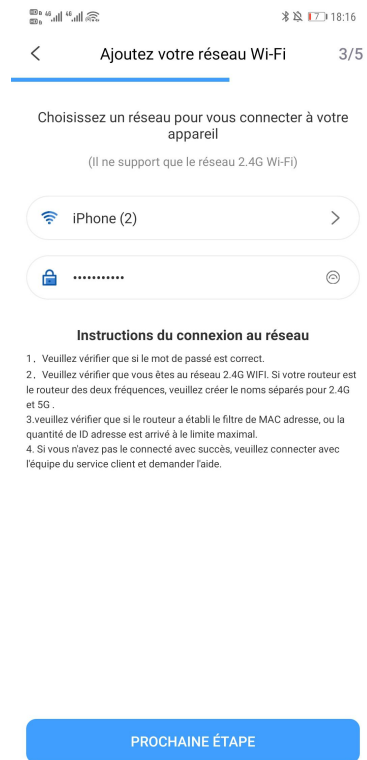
18:16

<

Ajoutez votre réseau Wi-Fi

3/5

Choisissez un réseau pour vous connecter à votre appareil

(Il ne support que le réseau 2.4G Wi-Fi)

iPhone (2)

>

••••••••••••

Instructions du connexion au réseau

1，Veuillez vérifier que si le mot de passé est correct.

2，Veuillez vérifier que vous êtes au réseau 2.4G WIFI. Si votre routeur est le routeur des deux fréquences, veuillez créer le noms séparés pour 2.4G et 5G .

3.veuillez vérifier que si le routeur a établi le filtre de MAC adresse, ou la quantité de ID adresse est arrivé à le limite maximal.

4. Si vous n'avez pas le connecté avec succès, veuillez connecter avec l'équipe du service client et demander l'aide.

PROCHAINE ÉTAPE